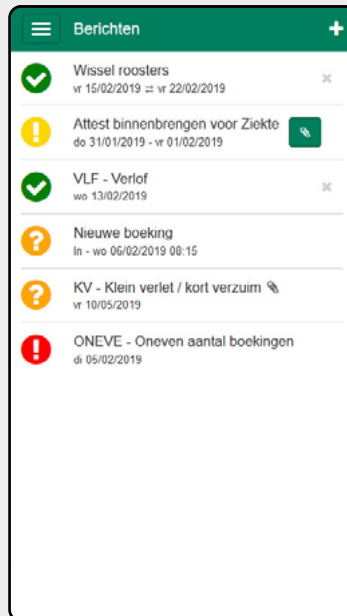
Berichten

Wissel roosters
vr 15/02/2019 ⇄ vr 22/02/2019

Attest binnenbrengen voor Ziekte
do 31/01/2019 - vr 01/02/2019

VLF - Verlof
wo 13/02/2019

Nieuwe boeking
In - wo 06/02/2019 08:15

KV - Klein verlet / kort verzuim
vr 10/05/2019

ONEVE - Oneven aantal boekingen
di 05/02/2019